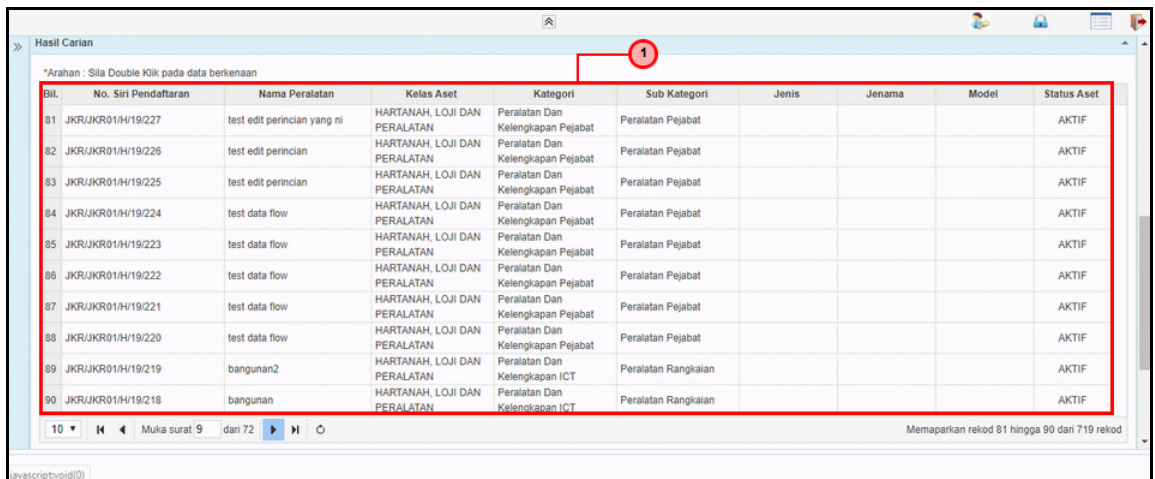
»

Hasil Carian

1

*Arahan : Sila Double Klik pada data berkenaan

| Bil. | No. Siri Pendaftaran | Nama Peralatan | Kelas Aset | Kategori | Sub Kategori | Jenis | Jenama | Model | Status Aset |
|---|---|---|---|---|---|---|---|---|---|
| 81 | JKR/JKR01/H/19/227 | test edit perincian yang ni | HARTANAH, LOJI DAN PERALATAN | Peralatan Dan Kelengkapan Pejabat | Peralatan Pejabat | | | | AKTIF |
| 82 | JKR/JKR01/H/19/226 | test edit perincian | HARTANAH, LOJI DAN PERALATAN | Peralatan Dan Kelengkapan Pejabat | Peralatan Pejabat | | | | AKTIF |
| 83 | JKR/JKR01/H/19/225 | test edit perincian | HARTANAH, LOJI DAN PERALATAN | Peralatan Dan Kelengkapan Pejabat | Peralatan Pejabat | | | | AKTIF |
| 84 | JKR/JKR01/H/19/224 | test data flow | HARTANAH, LOJI DAN PERALATAN | Peralatan Dan Kelengkapan Pejabat | Peralatan Pejabat | | | | AKTIF |
| 85 | JKR/JKR01/H/19/223 | test data flow | HARTANAH, LOJI DAN PERALATAN | Peralatan Dan Kelengkapan Pejabat | Peralatan Pejabat | | | | AKTIF |
| 86 | JKR/JKR01/H/19/222 | test data flow | HARTANAH, LOJI DAN PERALATAN | Peralatan Dan Kelengkapan Pejabat | Peralatan Pejabat | | | | AKTIF |
| 87 | JKR/JKR01/H/19/221 | test data flow | HARTANAH, LOJI DAN PERALATAN | Peralatan Dan Kelengkapan Pejabat | Peralatan Pejabat | | | | AKTIF |
| 88 | JKR/JKR01/H/19/220 | test data flow | HARTANAH, LOJI DAN PERALATAN | Peralatan Dan Kelengkapan Pejabat | Peralatan Pejabat | | | | AKTIF |
| 89 | JKR/JKR01/H/19/219 | bangunan2 | HARTANAH, LOJI DAN PERALATAN | Peralatan Dan Kelengkapan ICT | Peralatan Rangkaian | | | | AKTIF |
| 90 | JKR/JKR01/H/19/218 | bangunan | HARTANAH, LOJI DAN PERALATAN | Peralatan Dan Kelengkapan ICT | Peralatan Rangkaian | | | | AKTIF |

10 ▾ Muka surat 9 dari 72

Memaparkan rekod 81 hingga 90 dari 719 rekod

javascript:void(0)